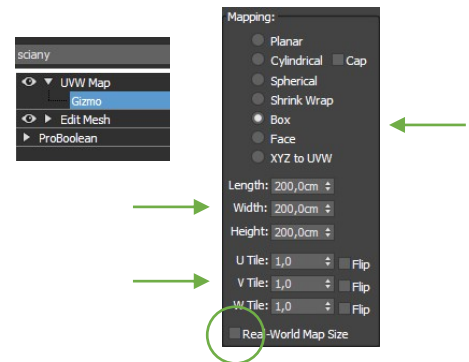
sciany
UVW Map
Gizmo
Edit Mesh
ProBoolean

Mapping:
Planar
Cylindrical
Cap
Spherical
Shrink Wrap
Box
Face
XYZ to UVW

Length: 200,0cm
Width: 200,0cm
Height: 200,0cm

U Tile: 1,0
Flip
V Tile: 1,0
Flip
W Tile: 1,0
Flip

Real-World Map Size